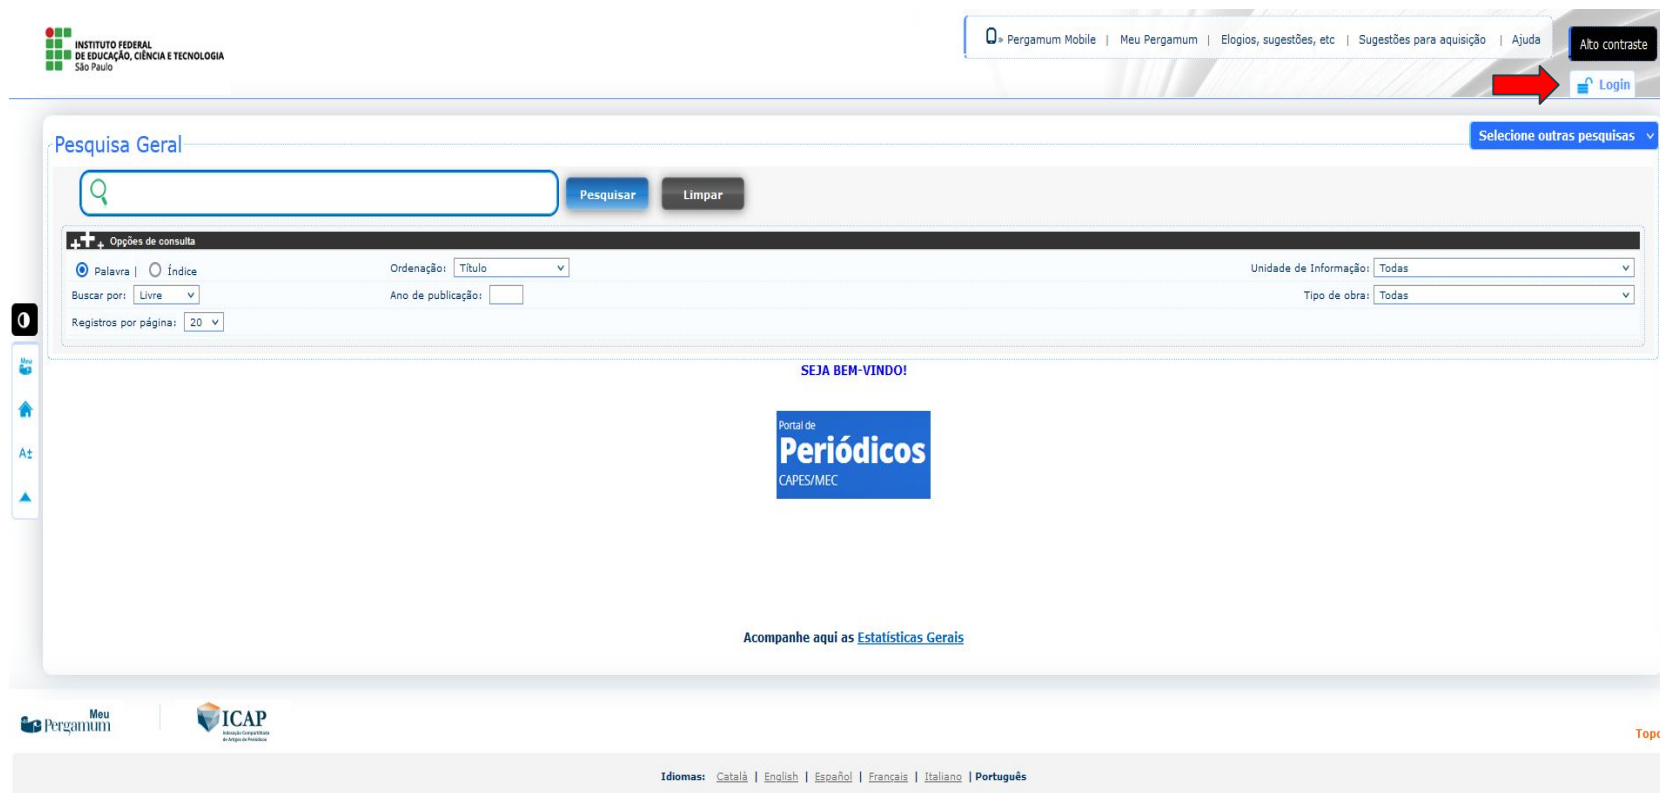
INSTITUTO FEDERAL
DE EDUCAÇÃO, CIÊNCIA E TECNOLOGIA
São Paulo

Pergamum Mobile | Meu Pergamum | Elogios, sugestões, etc | Sugestões para aquisição | Ajuda

Alto contraste

Login

Pesquisa Geral

Selecione outras pesquisas

Pesquisar

Limpar

Opções de consulta

Palavra | Índice

Ordenação: Título

Unidade de Informação: Todas

Buscar por: Livre

Ano de publicação:

Tipo de obra: Todas

Registros por página: 20

Meu

A±

SEJA BEM-VINDO!

Portal de
Periódicos
CAPES/MEC

Acompanhe aqui as Estatísticas Gerais

Meu
Pergamum

ICAP

Topo

Idiomas: Català | English | Español | Français | Italiano | Português